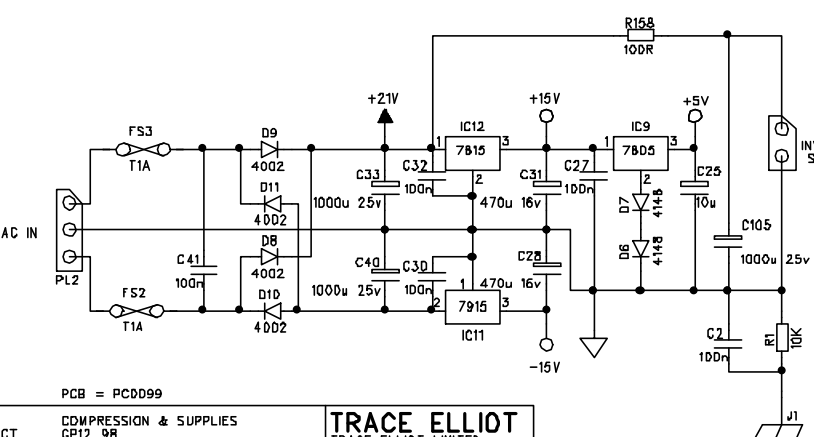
R158
100R
+21V
+15V
+5V
IC12
IC9
1
3
1
3
FS3
D9
7815
7805
T1A
4002
C33
C32
2
C31
C27
2
C25
D11
100n
1000u 25v
470u 16v
100n
10u
AC IN
4002
D7 4148
C105
D8
D6 4148
C41
C40
C30
C28
1000u 25v
100n
4002
1
470u
PL2
FS2
D10
1000u 25v
100n
16v
T1A
4002
2
7915
3
C2
R1 10K
IC11
100n
-15V
PCB = PCD099
COMPRESSION & SUPPLIES
CP12 98
CT
TRACE ELLIOT
J1
IN
S